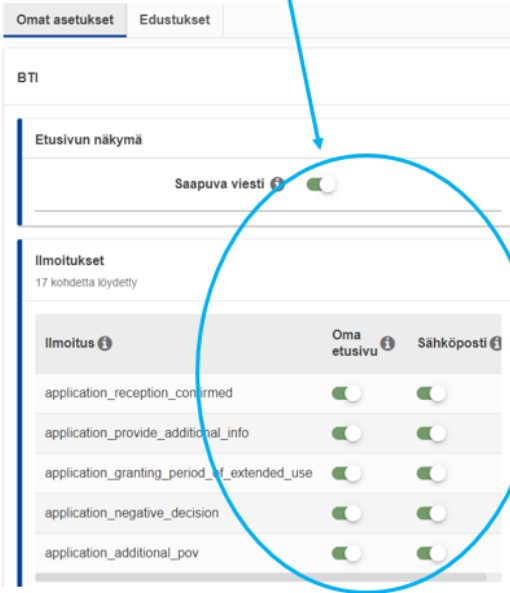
Omat asetukset
Edustukset

BTI

Etusivun näkymä

Saapuva viesti

Ilmoitukset
17 kohdetta löydetty

| Ilmoitus | Oma etusivu | Sähköposti |
|---|---|---|
| application_reception_confirmed | | |
| application_provide_additional_info | | |
| application_granting_period_of_extended_use | | |
| application_negative_decision | | |
| application_additional_pov | | |